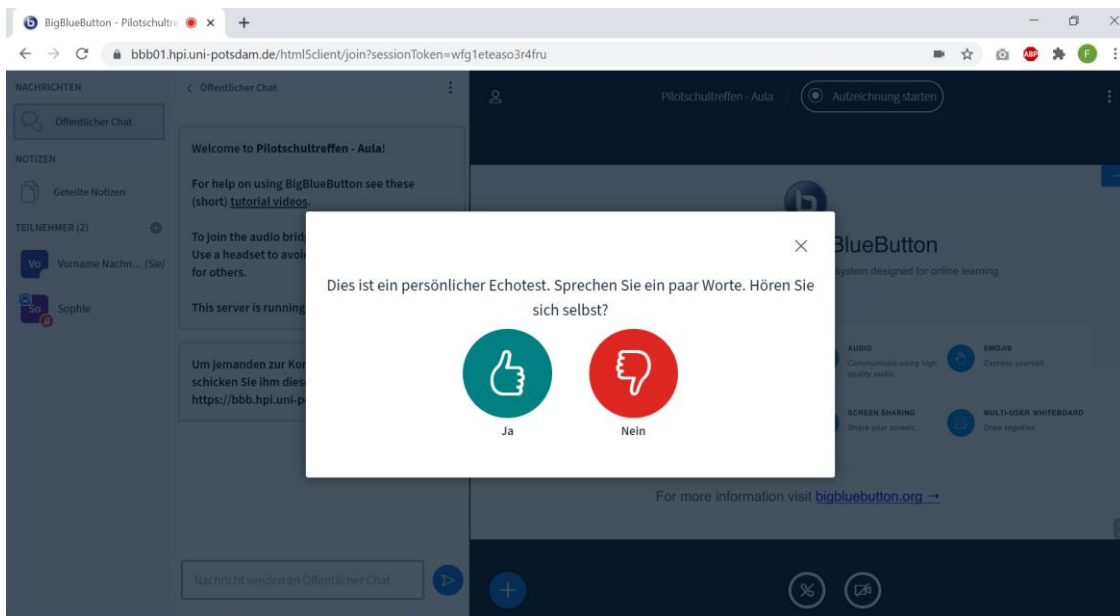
BigBlueButton - Pilotschultre

bbb01.hpi.uni-potsdam.de/html5client/join?sessionToken=wfg1eteaso3r4fru

NACHRICHTEN

Öffentlicher Chat

NOTIZEN

Geteilte Notizen

TEILNEHMER (2)

Vo Vorname Nachn... (Sie)

So Sophie

< Öffentlicher Chat

Welcome to **Pilotschultreffen - Aula**!

For help on using BigBlueButton see these (short) tutorial videos.

To join the audio brid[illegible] Use a headset to avoi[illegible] for others.

This server is running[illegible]

Um jemanden zur Ko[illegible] schicken Sie ihm dies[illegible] https://bbb.hpi.uni-p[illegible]

Nachricht senden an Öffentlicher Chat

Pilotschultreffen - Aula

Aufzeichnung starten

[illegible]BlueButton

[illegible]ystem designed for online learning

AUDIO
Communicate using high quality audio.

EMOJIS
Express yourself.

SCREEN SHARING
Share your screen.

MULTI-USER WHITEBOARD
Draw together.

For more information visit bigbluebutton.org →

Dies ist ein persönlicher Echotest. Sprechen Sie ein paar Worte. Hören Sie sich selbst?

Ja

Nein